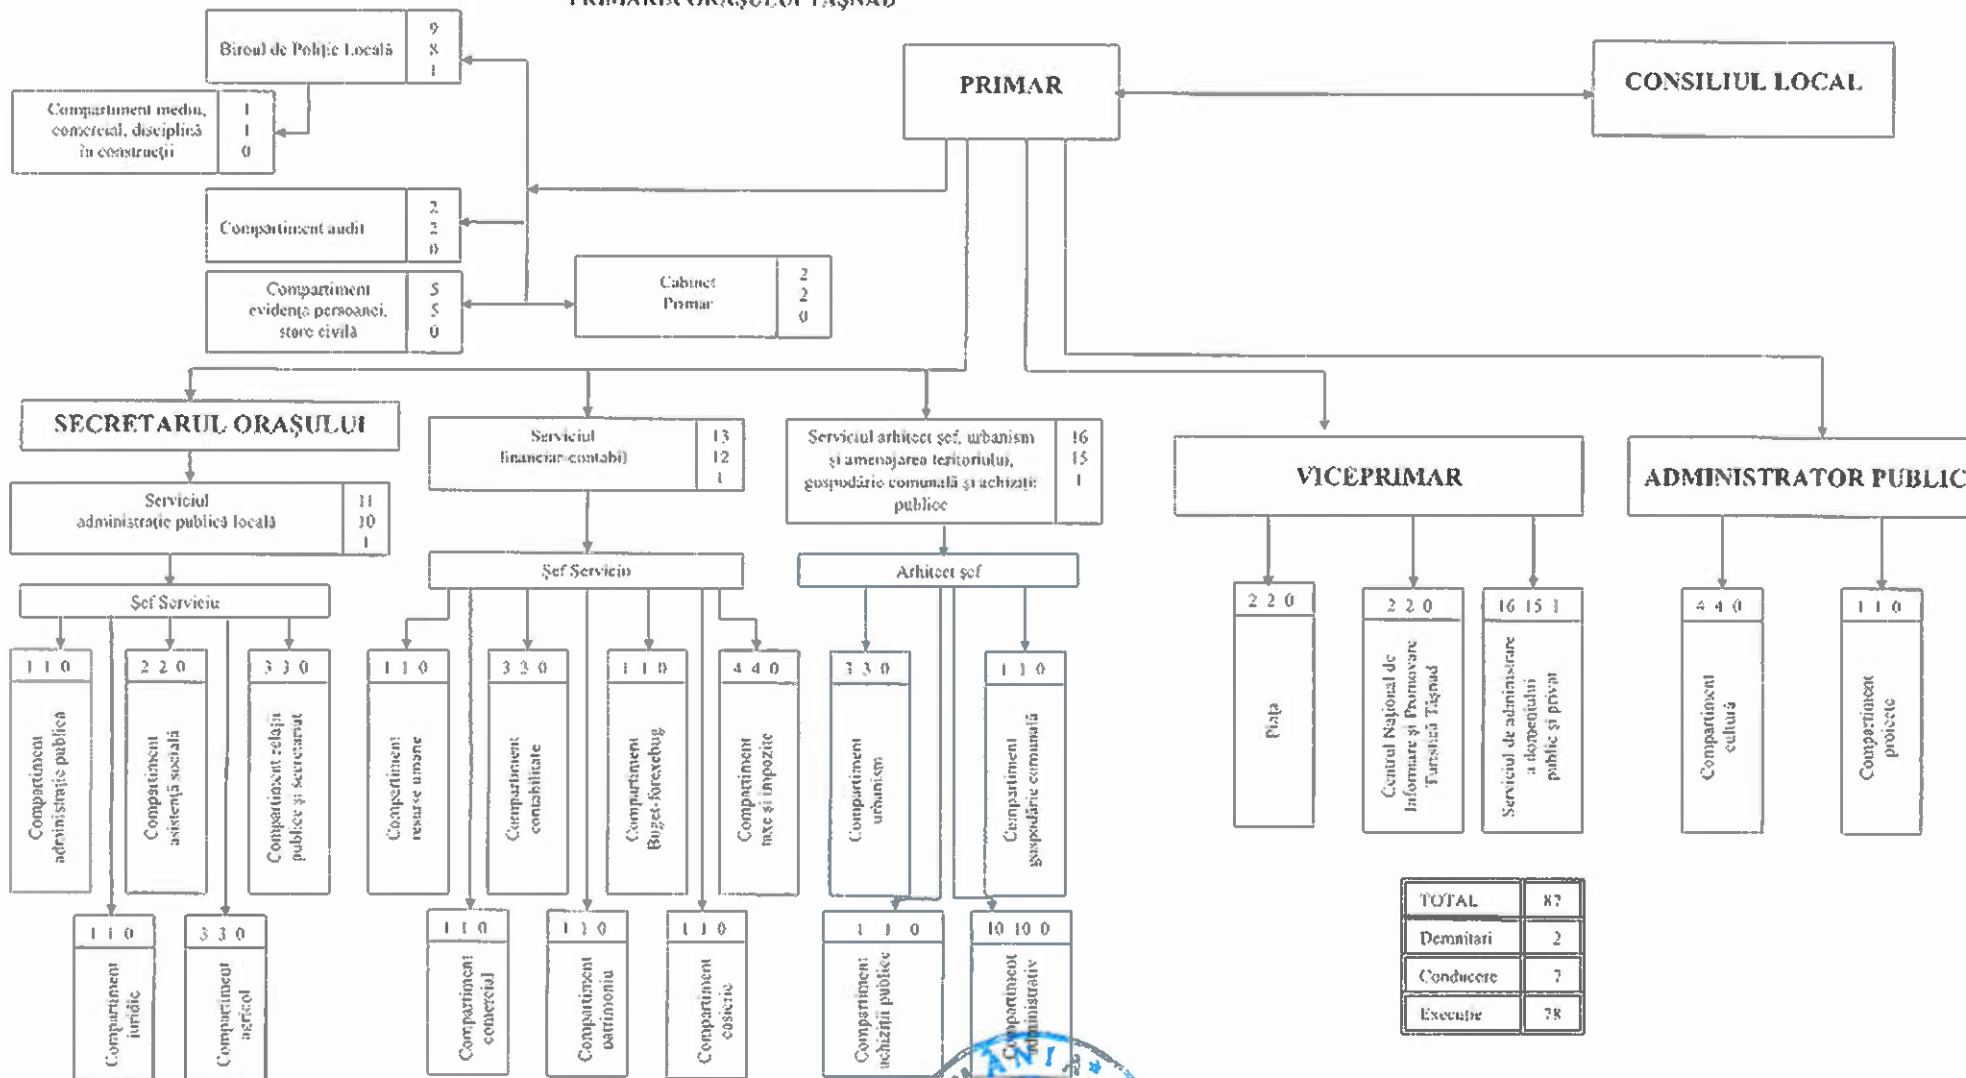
PRIMĂRIA ORAȘULUI TĂȘNAD

PRIMAR

CONSILIUL LOCAL

Biroul de Poliție Locală 9 8 1

Compartiment mediu, comercial, disciplină în construcții 1 1 0

Compartiment audit 2 2 0

Compartiment evidența persoanei, stare civilă 5 5 0

Cabinet Primar 2 2 0

SECRETARUL ORAȘULUI

Serviciul administrație publică locală 11 10 1

Șef Serviciu

1 1 0 Compartiment administrație publică

2 2 0 Compartiment asistență socială

3 3 0 Compartiment relații publice și secretariat

1 1 0 Compartiment juridic

3 3 0 Compartiment agricol

Serviciul financiar-contabil 13 12 1

Șef Serviciu

1 1 0 Compartiment resurse umane

3 3 0 Compartiment contabilitate

1 1 0 Compartiment Buget-forecasting

4 4 0 Compartiment taxe și impozite

1 1 0 Compartiment comercial

1 1 0 Compartiment patrimoniu

1 1 0 Compartiment casierie

Serviciul arhitect șef, urbanism și amenajarea teritoriului, gospodărie comunală și achiziții publice 16 15 1

Arhitect șef

3 3 0 Compartiment urbanism

1 1 0 Compartiment gospodărie comunală

1 1 0 Compartiment achiziții publice

10 10 0 Compartiment administrativ

VICEPRIMAR

2 2 0 Piața

2 2 0 Centrul Național de Informare și Promovare Turistică Tășnad

16 15 1 Serviciul de administrare a domeniului public și privat

ADMINISTRATOR PUBLIC

4 4 0 Compartiment cultură

1 1 0 Compartiment proiecte

| TOTAL | 87 |
|---|---|
| Demnitari | 2 |
| Conducere | 7 |
| Execuție | 78 |